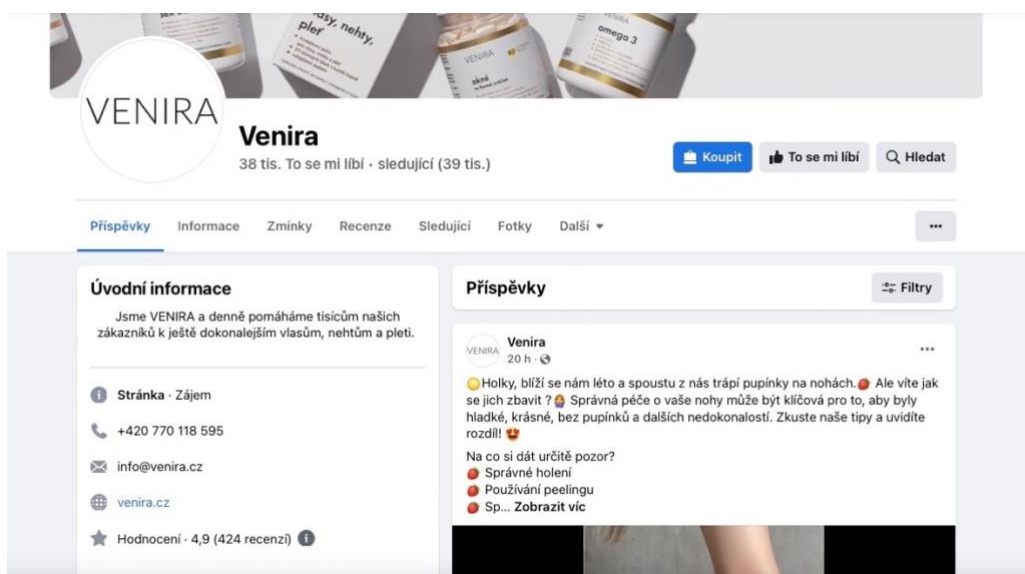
vlasy, nehty, pleť

VENIRA

akné

VENIRA

omega 3

VENIRA

Venira

38 tis. To se mi líbí · sledující (39 tis.)

Koupit

To se mi líbí

Hledat

Příspěvky Informace Zmínky Recenze Sledující Fotky Další

...

Úvodní informace

Jsme VENIRA a denně pomáháme tisícům našich zákazníků k ještě dokonalejším vlasům, nehtům a pleti.

Stránka · Zájem

+420 770 118 595

info@venira.cz

venira.cz

Hodnocení · 4,9 (424 recenzí)

Příspěvky

Filtry

VENIRA

Venira

20 h ·

...

Holky, blíží se nám léto a spoustu z nás trápí pupínky na nohách. Ale víte jak se jich zbavit ? Správná péče o vaše nohy může být klíčová pro to, aby byly hladké, krásné, bez pupínků a dalších nedokonalostí. Zkuste naše tipy a uvidíte rozdíl!

Na co si dát určitě pozor?
Správné holení
Používání peelingu
Sp... Zobrazit víc